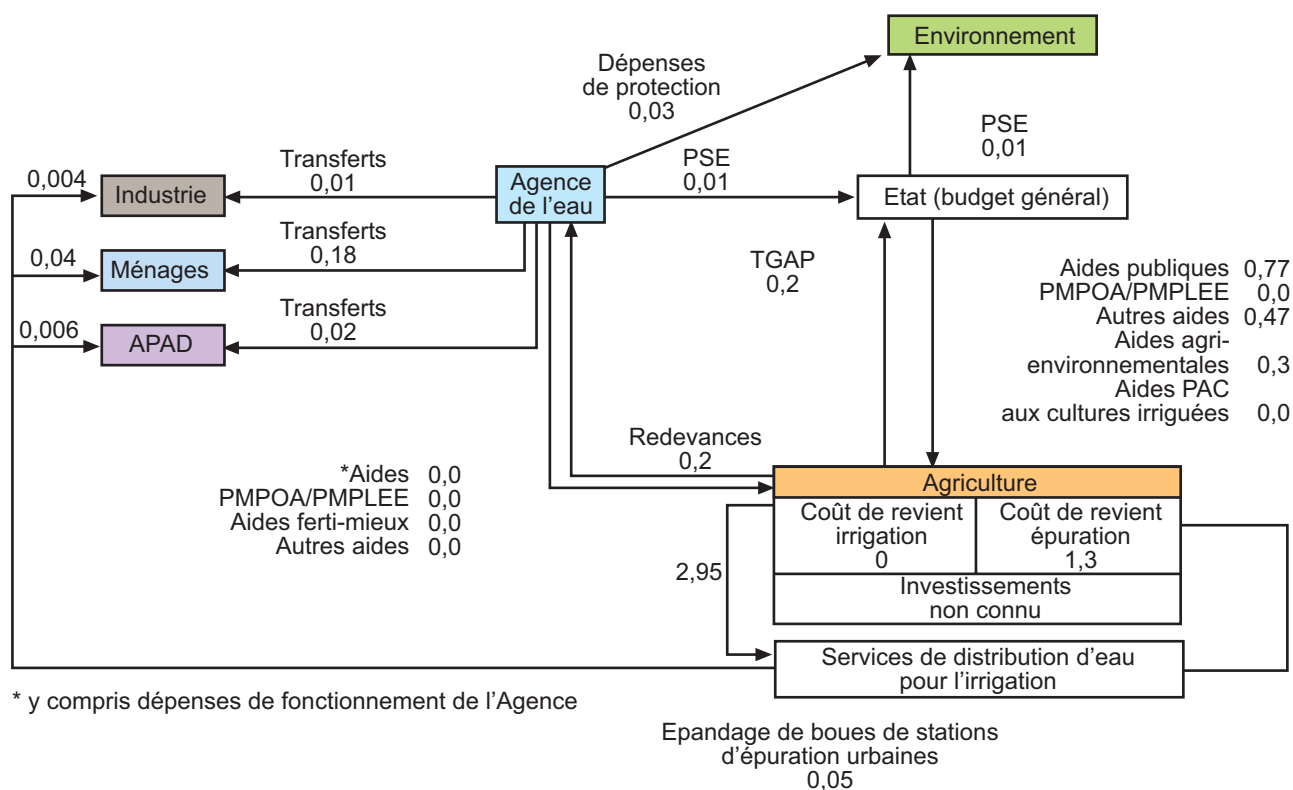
Environnement

Dépenses de protection 0,03

PSE 0,01

Transferts 0,01

0,004 Industrie

Agence de l'eau

PSE 0,01

Etat (budget général)

Transferts 0,18

0,04 Ménages

TGAP 0,2

Aides publiques 0,77
PMPOA/PMPLEE 0,0
Autres aides 0,47
Aides agri-environnementales 0,3
Aides PAC aux cultures irriguées 0,0

Transferts 0,02

0,006 APAD

Redevances 0,2

*Aides 0,0
PMPOA/PMPLEE 0,0
Aides ferti-mieux 0,0
Autres aides 0,0

Agriculture

Coût de revient irrigation 0

Coût de revient épuration 1,3

Investissements non connu

2,95

Services de distribution d'eau pour l'irrigation

* y compris dépenses de fonctionnement de l'Agence

Epandage de boues de stations d'épuration urbaines 0,05